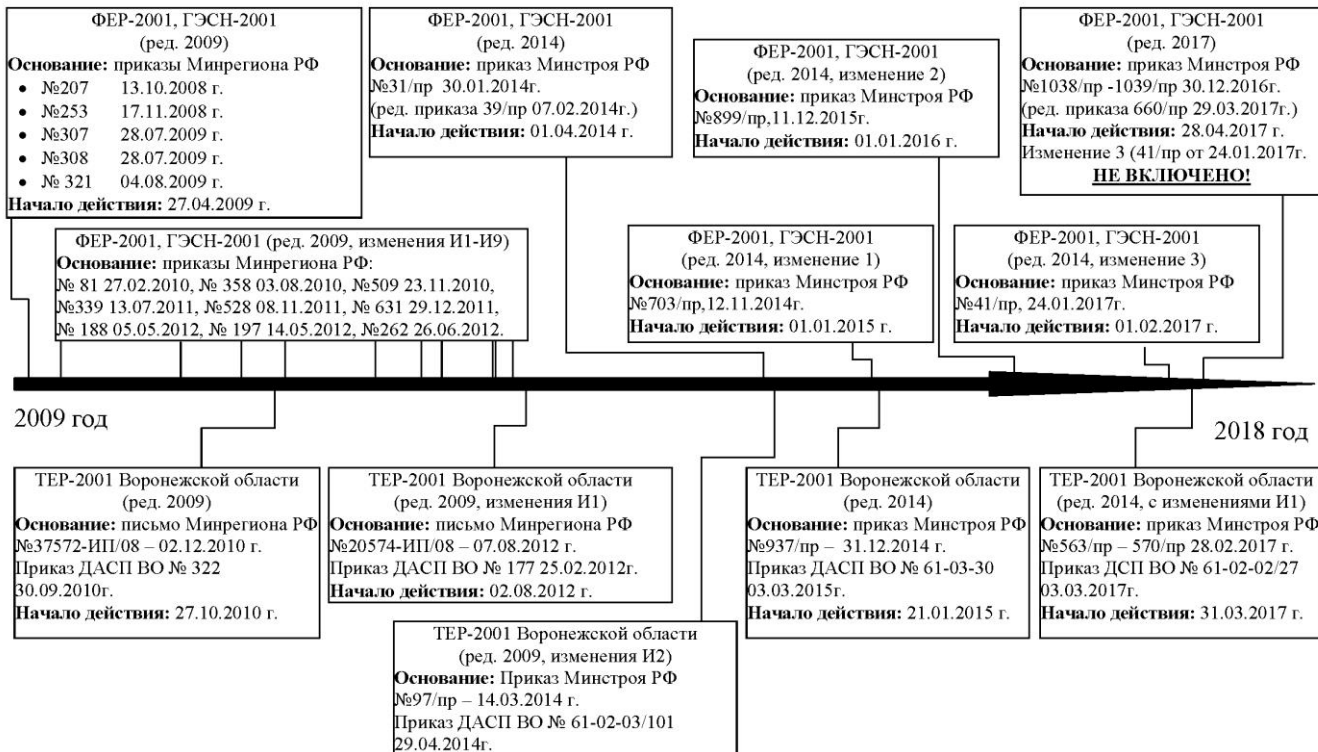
ФЕР-2001, ГЭСН-2001
(ред. 2009)
**Основание:** приказы Минрегиона РФ
- №207 13.10.2008 г.
- №253 17.11.2008 г.
- №307 28.07.2009 г.
- №308 28.07.2009 г.
- № 321 04.08.2009 г.
**Начало действия:** 27.04.2009 г.

ФЕР-2001, ГЭСН-2001
(ред. 2014)
**Основание:** приказ Минстроя РФ №31/пр 30.01.2014г.
(ред. приказа 39/пр 07.02.2014г.)
**Начало действия:** 01.04.2014 г.

ФЕР-2001, ГЭСН-2001
(ред. 2014, изменение 2)
**Основание:** приказ Минстроя РФ №899/пр,11.12.2015г.
**Начало действия:** 01.01.2016 г.

ФЕР-2001, ГЭСН-2001
(ред. 2017)
**Основание:** приказ Минстроя РФ №1038/пр -1039/пр 30.12.2016г.
(ред. приказа 660/пр 29.03.2017г.)
**Начало действия:** 28.04.2017 г.
Изменение 3 (41/пр от 24.01.2017г.
**НЕ ВКЛЮЧЕНО!**

ФЕР-2001, ГЭСН-2001 (ред. 2009, изменения И1-И9)
**Основание:** приказы Минрегиона РФ:
№ 81 27.02.2010, № 358 03.08.2010, №509 23.11.2010, №339 13.07.2011, №528 08.11.2011, № 631 29.12.2011, № 188 05.05.2012, № 197 14.05.2012, №262 26.06.2012.

ФЕР-2001, ГЭСН-2001
(ред. 2014, изменение 1)
**Основание:** приказ Минстроя РФ №703/пр,12.11.2014г.
**Начало действия:** 01.01.2015 г.

ФЕР-2001, ГЭСН-2001
(ред. 2014, изменение 3)
**Основание:** приказ Минстроя РФ №41/пр, 24.01.2017г.
**Начало действия:** 01.02.2017 г.

2009 год

2018 год

ТЕР-2001 Воронежской области
(ред. 2009)
**Основание:** письмо Минрегиона РФ №37572-ИП/08 – 02.12.2010 г.
Приказ ДАСП ВО № 322 30.09.2010г.
**Начало действия:** 27.10.2010 г.

ТЕР-2001 Воронежской области
(ред. 2009, изменения И1)
**Основание:** письмо Минрегиона РФ №20574-ИП/08 – 07.08.2012 г.
Приказ ДАСП ВО № 177 25.02.2012г.
**Начало действия:** 02.08.2012 г.

ТЕР-2001 Воронежской области
(ред. 2014)
**Основание:** приказ Минстроя РФ №937/пр – 31.12.2014 г.
Приказ ДАСП ВО № 61-03-30 03.03.2015г.
**Начало действия:** 21.01.2015 г.

ТЕР-2001 Воронежской области
(ред. 2014, с изменениями И1)
**Основание:** приказ Минстроя РФ №563/пр – 570/пр 28.02.2017 г.
Приказ ДСП ВО № 61-02-02/27 03.03.2017г.
**Начало действия:** 31.03.2017 г.

ТЕР-2001 Воронежской области
(ред. 2009, изменения И2)
**Основание:** Приказ Минстроя РФ №97/пр – 14.03.2014 г.
Приказ ДАСП ВО № 61-02-03/101 29.04.2014г.